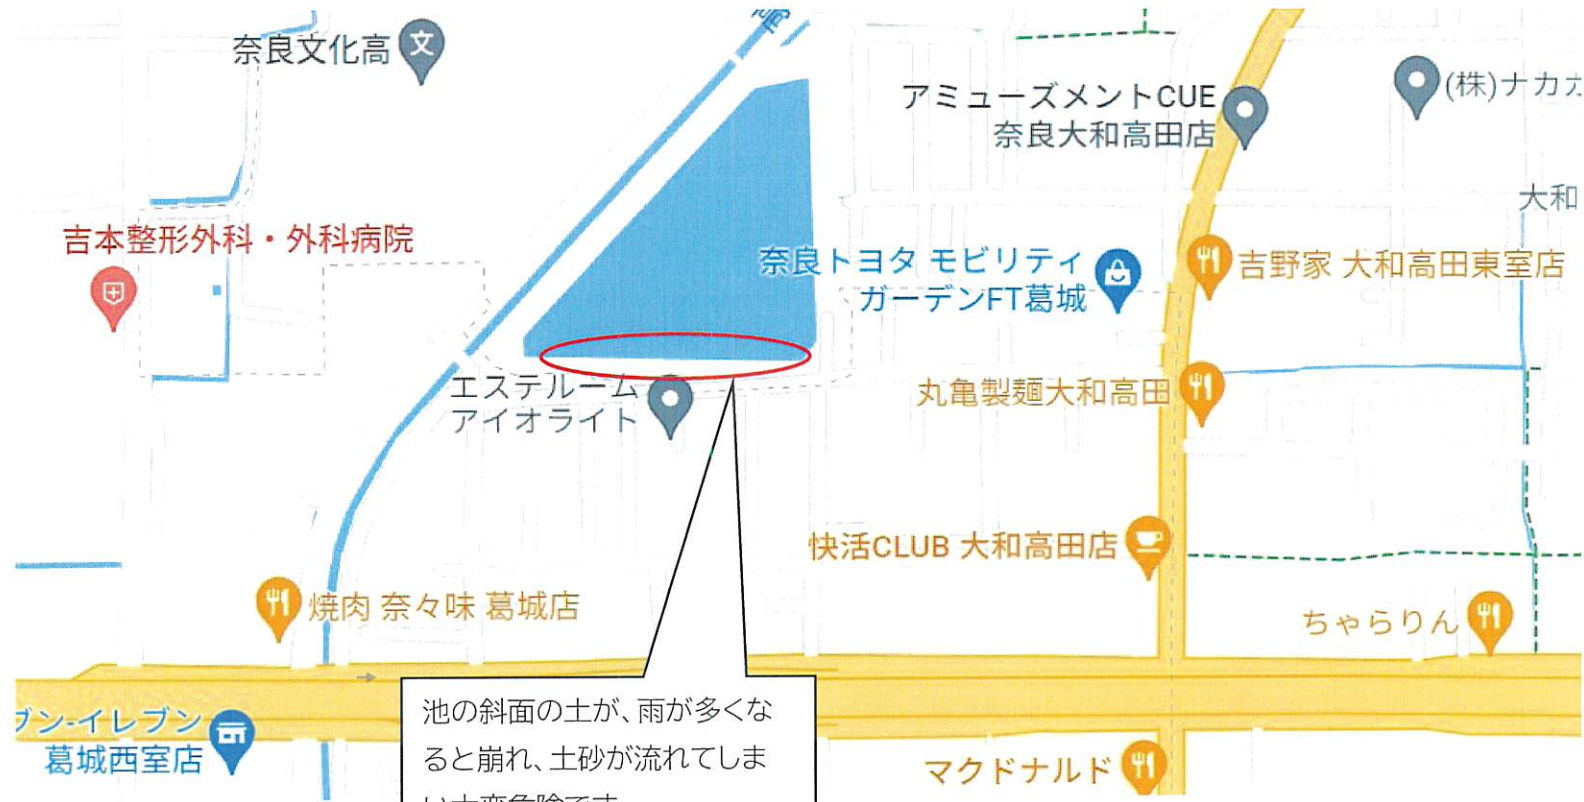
奈良文化高

アミューズメントCUE 奈良大和高田店

(株)ナカ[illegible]

大和

吉本整形外科・外科病院

奈良トヨタ モビリティ ガーデンFT葛城

吉野家 大和高田東室店

エステルーム アイオライト

丸亀製麺大和高田

快活CLUB 大和高田店

焼肉 奈々味 葛城店

ちゃらりん

ブン-イレブン 葛城西室店

マクドナルド

池の斜面の土が、雨が多くなると崩れ、土砂が流れてしま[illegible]